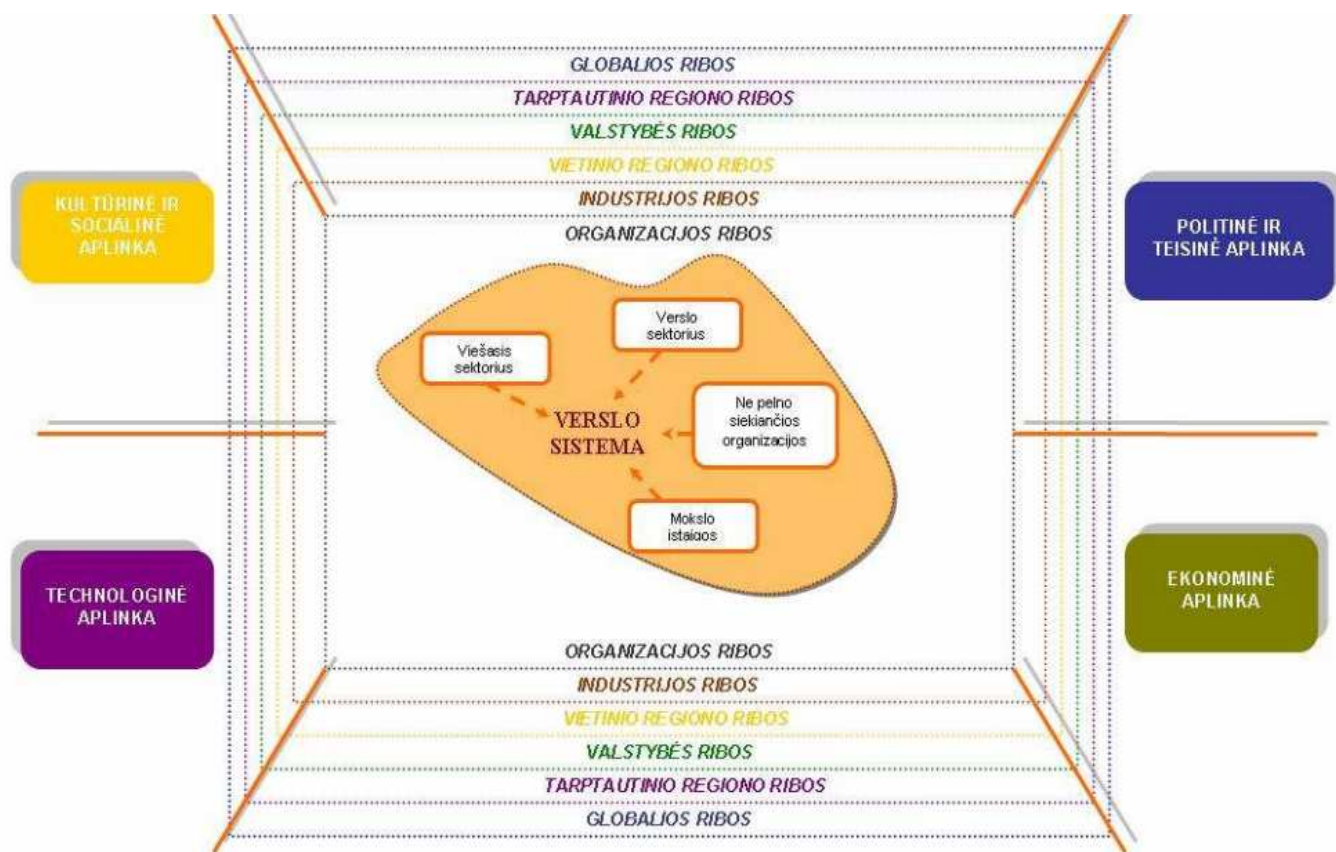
GLOBALIOS RIBOS
TARPTAUTINIO REGIONO RIBOS
VALSTYBĖS RIBOS
VIETINIO REGIONO RIBOS
INDUSTRIJOS RIBOS
ORGANIZACIJOS RIBOS

KULTŪRINĖ IR SOCIALINĖ APLINKA

POLITINĖ IR TEISINĖ APLINKA

Verslo sektorius

Viešasis sektorius

VERSLO SISTEMA

Ne pelno siekiančios organizacijos

Mokslo įstaigos

TECHNOLOGINĖ APLINKA

EKONOMINĖ APLINKA

ORGANIZACIJOS RIBOS
INDUSTRIJOS RIBOS
VIETINIO REGIONO RIBOS
VALSTYBĖS RIBOS
TARPTAUTINIO REGIONO RIBOS
GLOBALIOS RIBOS